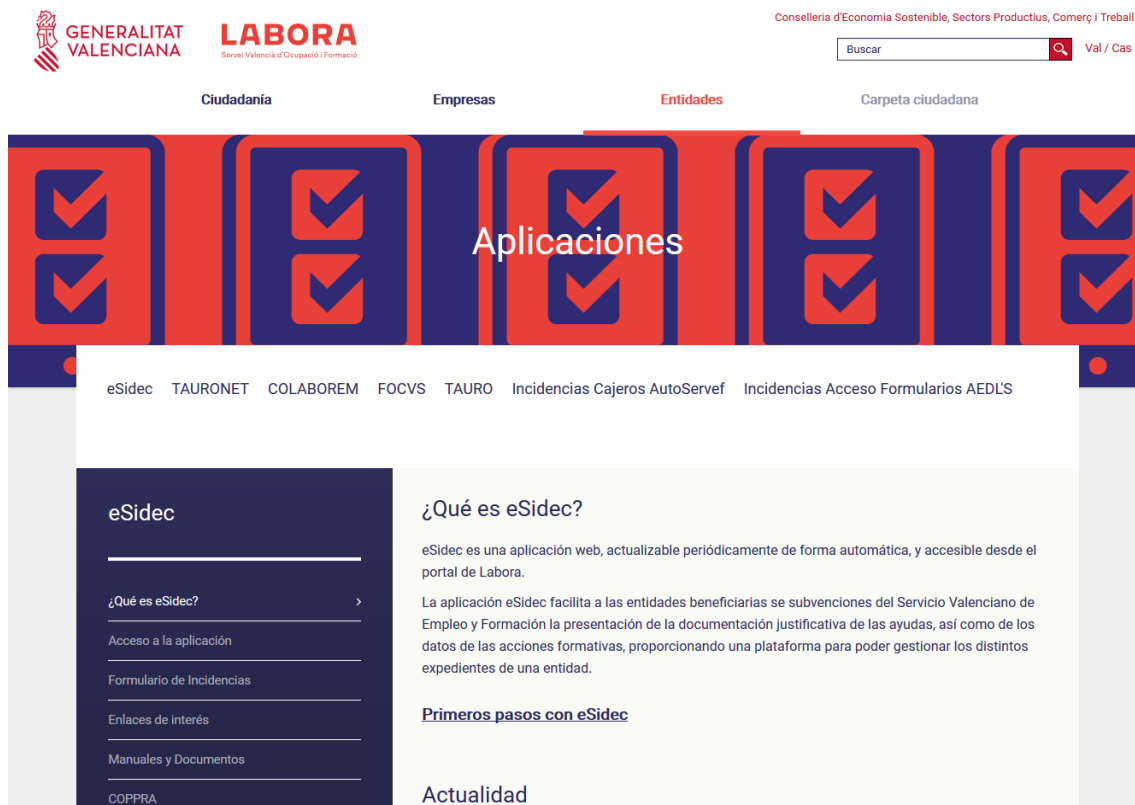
GENERALITAT VALENCIANA

LABORA
Servei Valencià d'Ocupació i Formació

Conselleria d'Economia Sostenible, Sectors Productius, Comerç i Treball

Buscar

Val / Cas

Ciudadanía
Empresas
Entidades
Carpeta ciudadana

Aplicaciones

eSidec TAURONET COLABOREM FOCVS TAURO Incidencias Cajeros AutoServef Incidencias Acceso Formularios AEDL'S

eSidec

¿Qué es eSidec?
Acceso a la aplicación
Formulario de Incidencias
Enlaces de interés
Manuales y Documentos
COPPRA

¿Qué es eSidec?

eSidec es una aplicación web, actualizable periódicamente de forma automática, y accesible desde el portal de Labora.

La aplicación eSidec facilita a las entidades beneficiarias se subvenciones del Servicio Valenciano de Empleo y Formación la presentación de la documentación justificativa de las ayudas, así como de los datos de las acciones formativas, proporcionando una plataforma para poder gestionar los distintos expedientes de una entidad.

Primeros pasos con eSidec

Actualidad